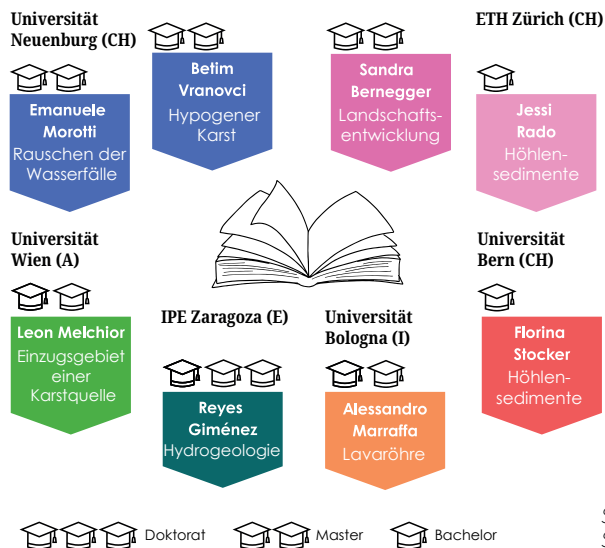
Universität Neuenburg (CH)

Emanuele Morotti
Rauschen der Wasserfälle

Betim Vranovci
Hypogener Karst

Sandra Bernegger
Landschaftsentwicklung

ETH Zürich (CH)

Jessi Rado
Höhlensedimente

Universität Wien (A)

Leon Melchior
Einzugsgebiet einer Karstquelle

IPE Zaragoza (E)

Reyes Giménez
Hydrogeologie

Universität Bologna (I)

Alessandro Marraffa
Lavaröhre

Universität Bern (CH)

Florina Stocker
Höhlensedimente

Doktorat Master Bachelor

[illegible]